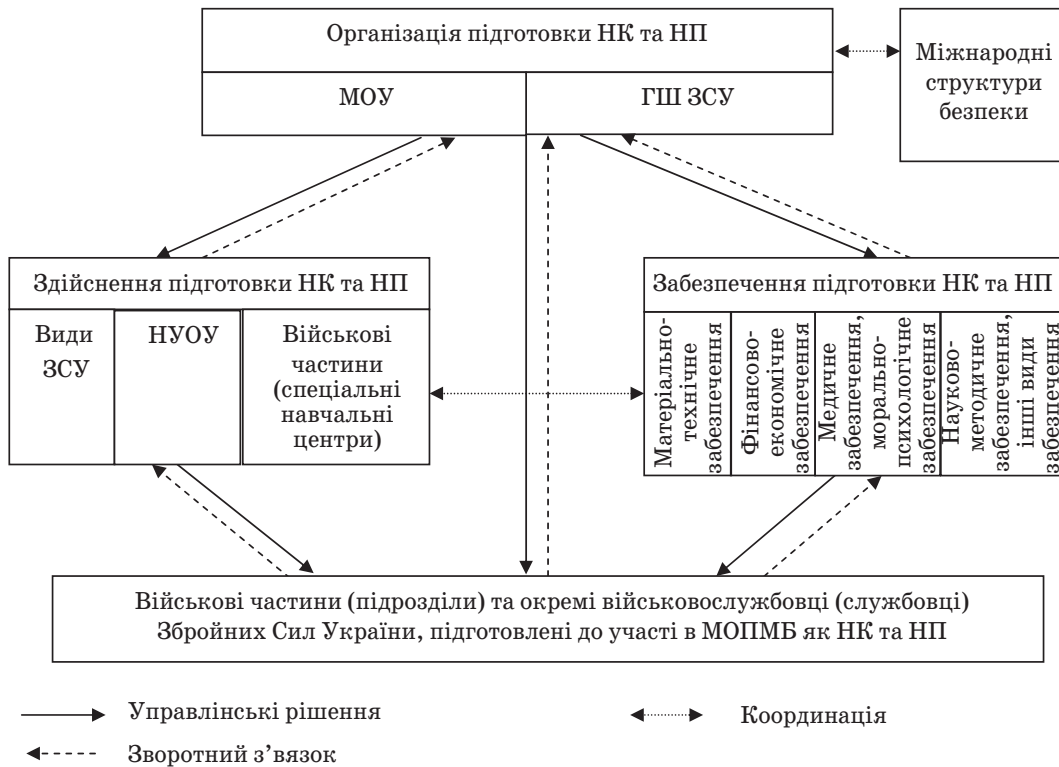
Організація підготовки НК та НП

МОУ

ГШ ЗСУ

Міжнародні структури безпеки

Здійснення підготовки НК та НП

Види ЗСУ

НУОУ

Військові частини (спеціальні навчальні центри)

Забезпечення підготовки НК та НП

Матеріально-технічне забезпечення

Фінансово-економічне забезпечення

Медичне забезпечення, морально-психологічне забезпечення

Науково-методичне забезпечення, інші види забезпечення

Військові частини (підрозділи) та окремі військовослужбовці (службовці) Збройних Сил України, підготовлені до участі в МОПМБ як НК та НП

Управлінські рішення

Координація

Зворотний з’вязок